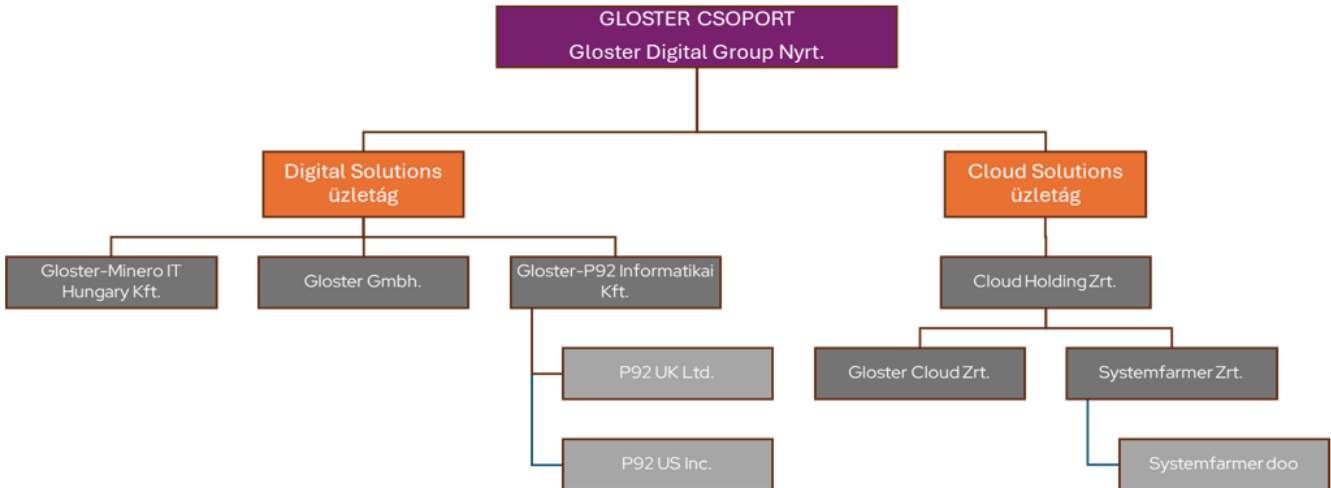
GLOSTER CSOPORT
Gloster Digital Group Nyrt.

Digital Solutions üzletág

Cloud Solutions üzletág

Gloster-Minero IT Hungary Kft.

Gloster Gmbh.

Gloster-P92 Informatikai Kft.

P92 UK Ltd.

P92 US Inc.

Cloud Holding Zrt.

Gloster Cloud Zrt.

Systemfarmer Zrt.

Systemfarmer doo